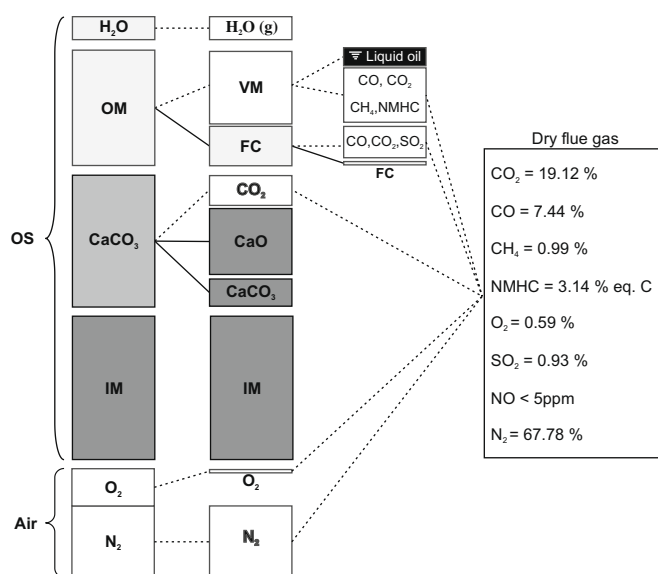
$H_2O$

$H_2O$ (g)

OM

VM

Liquid oil

CO, $CO_2$

$CH_4$,NMHC

FC

CO,$CO_2$,$SO_2$

FC

OS

$CaCO_3$

$CO_2$

CaO

$CaCO_3$

IM

IM

Air

$O_2$

$O_2$

$N_2$

$N_2$

Dry flue gas

| $CO_2$ = 19.12 % |
|---|
| CO = 7.44 % |
| $CH_4$ = 0.99 % |
| NMHC = 3.14 % eq. C |
| $O_2$ = 0.59 % |
| $SO_2$ = 0.93 % |
| NO < 5ppm |
| $N_2$ = 67.78 % |